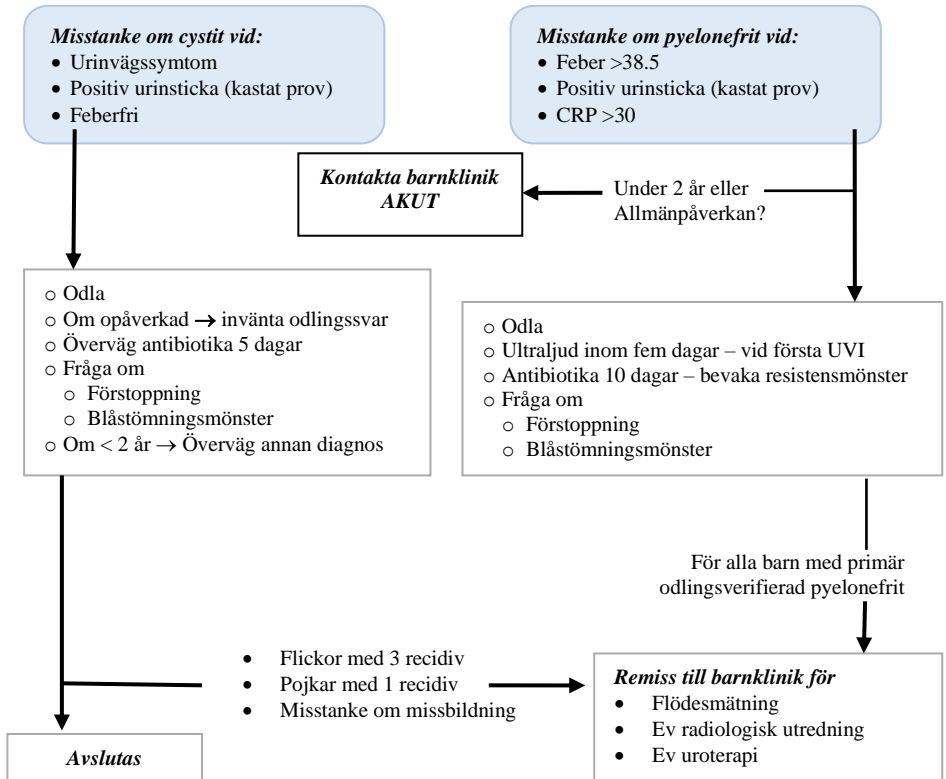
*Misstanke om cystit vid:*
- Urinvägssymtom
- Positiv urinsticka (kastat prov)
- Feberfri

*Misstanke om pyelonefrit vid:*
- Feber >38.5
- Positiv urinsticka (kastat prov)
- CRP >30

*Kontakta barnklinik AKUT*

Under 2 år eller Allmänpåverkan?

- Odla
- Om opåverkad → invänta odlingssvar
- Överväg antibiotika 5 dagar
- Fråga om
  - Förstoppning
  - Blåstömningsmönster
- Om < 2 år → Överväg annan diagnos

- Odla
- Ultraljud inom fem dagar – vid första UVI
- Antibiotika 10 dagar – bevaka resistensmönster
- Fråga om
  - Förstoppning
  - Blåstömningsmönster

För alla barn med primär odlingsverifierad pyelonefrit

- Flickor med 3 recidiv
- Pojkar med 1 recidiv
- Misstanke om missbildning

*Remiss till barnklinik för*
- Flödesmätning
- Ev radiologisk utredning
- Ev uroterapi

*Avslutas*